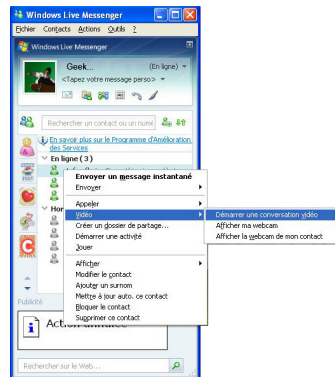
Windows Live Messenger

Fichier Contacts Actions Outils ?

Windows Live Messenger

Geek... (En ligne)

<Tapez votre message perso>

Rechercher un contact ou un numé

En savoir plus sur le Programme d'Amélioration des Services

En ligne ( 3 )

Hor

Publicité

Acti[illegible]

Rechercher sur le Web...

Envoyer un message instantané
Envoyer
Appeler
Vidéo
Créer un dossier de partage...
Démarrer une activité
Jouer
Afficher
Modifier le contact
Ajouter un surnom
Mettre à jour auto. ce contact
Bloquer le contact
Supprimer ce contact

Démarrer une conversation vidéo
Afficher ma webcam
Afficher la webcam de mon contact